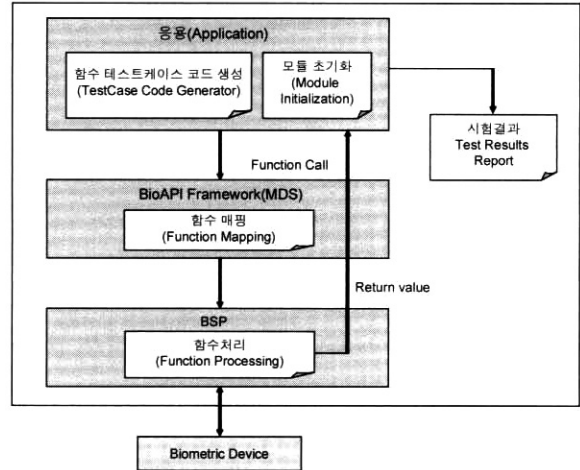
응용(Application)

함수 테스트케이스 코드 생성
(TestCase Code Generator)

모듈 초기화
(Module Initialization)

시험결과
Test Results
Report

Function Call

BioAPI Framework(MDS)

함수 매핑
(Function Mapping)

Return value

BSP

함수처리
(Function Processing)

Biometric Device